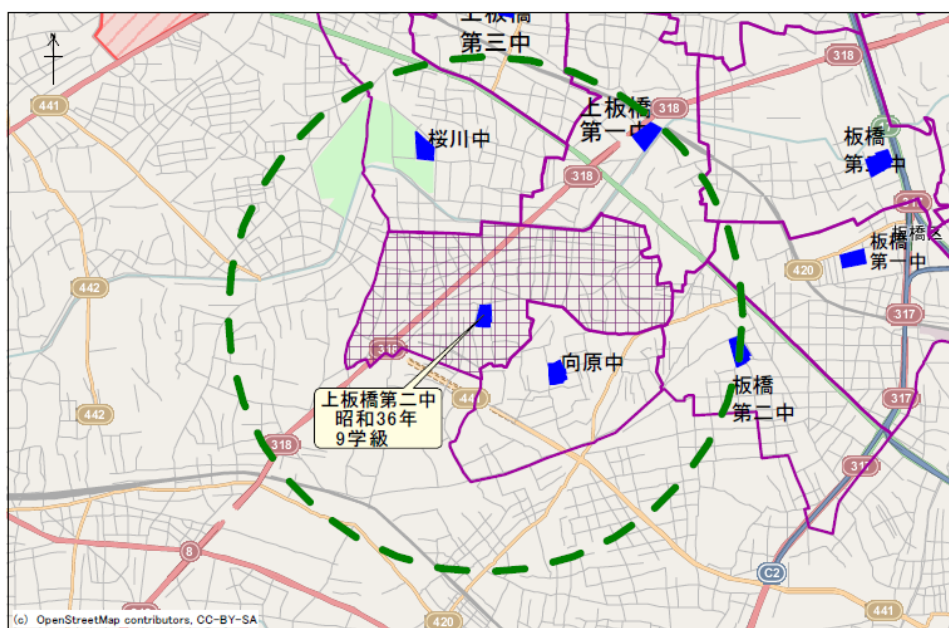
上板橋
第三中

318

441

上板橋
第一中

318

桜川中

板橋
第三中

318

板橋区

442

420

板橋
第一中

317

318

向原中

上板橋第二中
昭和36年
9学級

441

板橋
第二中

442

317

318

317

8

C2

441

420

(c) OpenStreetMap contributors, CC-BY-SA